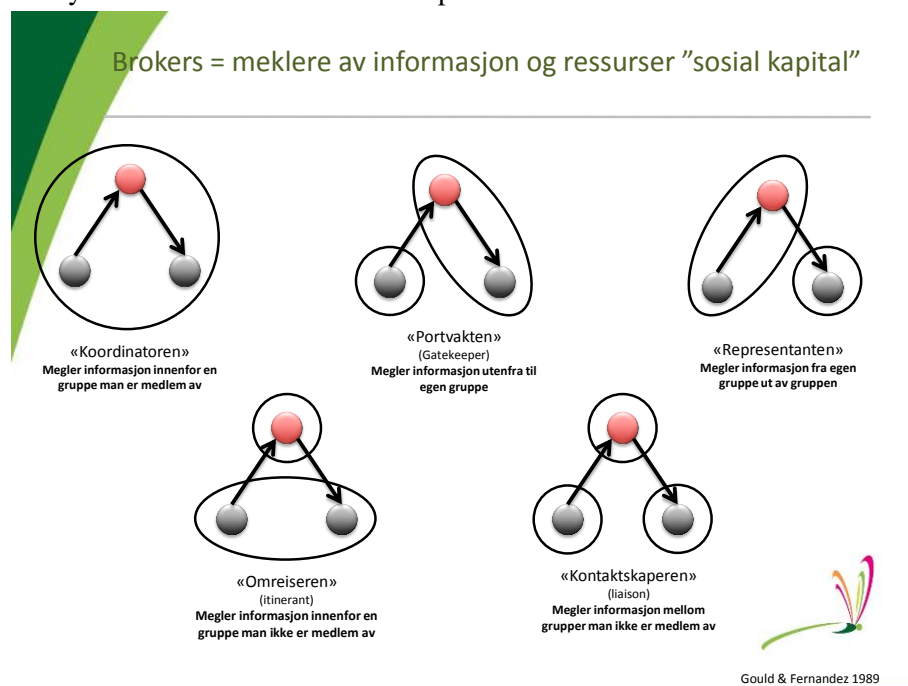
Brokers = meklere av informasjon og ressurser "sosial kapital"

«Koordinatoren»
Megler informasjon innenfor en gruppe man er medlem av

«Portvakten»
(Gatekeeper)
Megler informasjon utenfra til egen gruppe

«Representanten»
Megler informasjon fra egen gruppe ut av gruppen

«Omreiseren»
(itinerant)
Megler informasjon innenfor en gruppe man ikke er medlem av

«Kontaktskaperen»
(liaison)
Megler informasjon mellom grupper man ikke er medlem av

Gould & Fernandez 1989